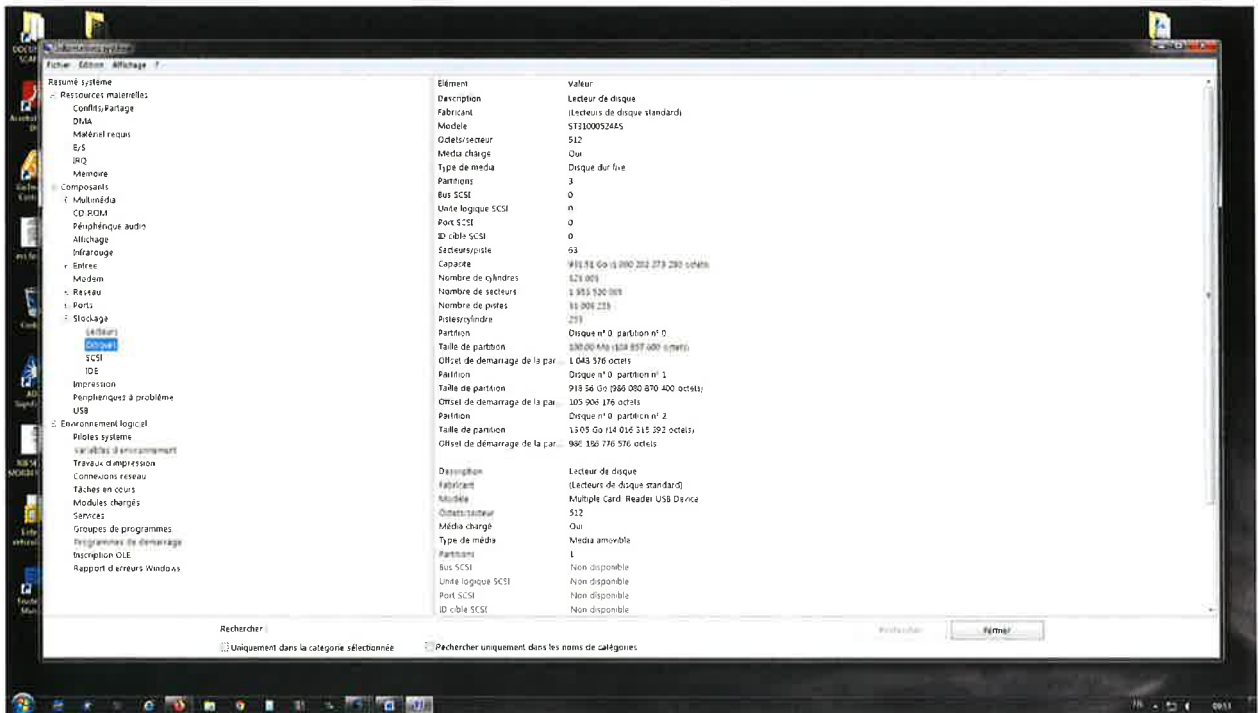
Informations système

Fichier Edition Affichage ?

Résumé système
Ressources materielles
Conflits/Partage
DMA
Matériel requis
E/S
IRQ
Memoire
Composants
Multimédia
CD-ROM
Périphérique audio
Affichage
Infrarouge
Entree
Modem
Reseau
Ports
Stockage
Lecteurs
Disques
SCSI
IDE
Impression
Periphériques à problème
USB
Environnement logiciel
Pilotes systeme
Variables d'environnement
Travaux d'impression
Connexions reseau
Tâches en cours
Modules chargés
Services
Groupes de programmes
Programmes de demarrage
Inscription OLE
Rapport d'erreurs Windows

| Elément | Valeur |
|---|---|
| Description | Lecteur de disque |
| Fabricant | (Lecteurs de disque standard) |
| Modele | ST31000524AS |
| Octets/secteur | 512 |
| Media chargé | Oui |
| Type de media | Disque dur fixe |
| Partitions | 3 |
| Bus SCSI | 0 |
| Unite logique SCSI | 0 |
| Port SCSI | 0 |
| ID cible SCSI | 0 |
| Secteurs/piste | 63 |
| Capacité | 931,51 Go (1 000 202 273 280 octets) |
| Nombre de cylindres | 121 601 |
| Nombre de secteurs | 1 953 520 065 |
| Nombre de pistes | 31 008 255 |
| Pistes/cylindre | 255 |
| Partition | Disque n° 0, partition n° 0 |
| Taille de partition | 100,00 Mo (104 857 600 octets) |
| Offset de demarrage de la par... | 1 048 576 octets |
| Partition | Disque n° 0, partition n° 1 |
| Taille de partition | 918,36 Go (986 080 870 400 octets) |
| Offset de demarrage de la par... | 105 906 176 octets |
| Partition | Disque n° 0, partition n° 2 |
| Taille de partition | 13,05 Go (14 016 315 392 octets) |
| Offset de démarrage de la par... | 986 186 776 576 octets |
| | |
| Description | Lecteur de disque |
| Fabricant | (Lecteurs de disque standard) |
| Modèle | Multiple Card Reader USB Device |
| Octets/secteur | 512 |
| Média chargé | Oui |
| Type de média | Media amovible |
| Partitions | 1 |
| Bus SCSI | Non disponible |
| Unite logique SCSI | Non disponible |
| Port SCSI | Non disponible |
| ID cible SCSI | Non disponible |

Rechercher
Uniquement dans la catégorie sélectionnée
Rechercher uniquement dans les noms de catégories
Rechercher
Fermer